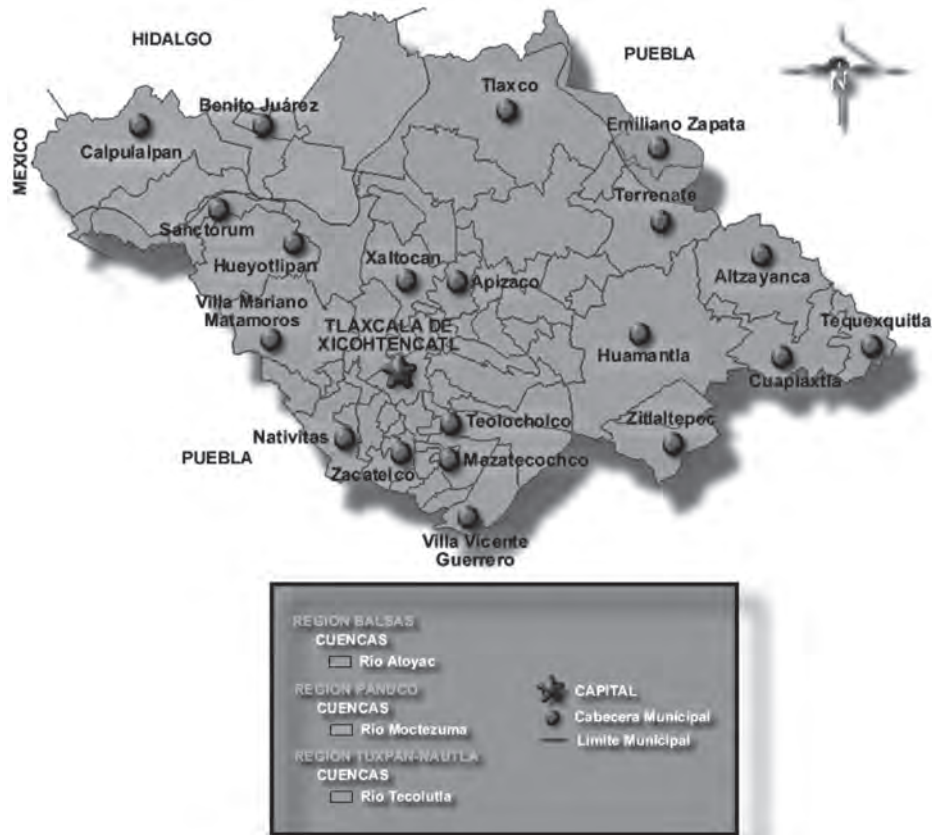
HIDALGO

PUEBLA

MEXICO

N

Tlaxco

Benito Juárez

Calpulalpan

Emiliano Zapata

Terrenate

Sanctorum

Hueyotlipan

Xaltocan

Apizaco

Altzayanca

Villa Mariano Matamoros

TLAXCALA DE XICOHTENCATL

Huamantla

Tequexquitla

Cuapiaxtla

Teolocholco

Zitlaltepec

Nativitas

PUEBLA

Zacatelco

Mazatecochco

Villa Vicente Guerrero

REGION BALSAS
CUENCAS
Rio Atoyac
REGION PANUCO
CUENCAS
Rio Moctezuma
REGION TUXPAN-NAUTLA
CUENCAS
Rio Tecolutla

CAPITAL
Cabecera Municipal
Limite Municipal